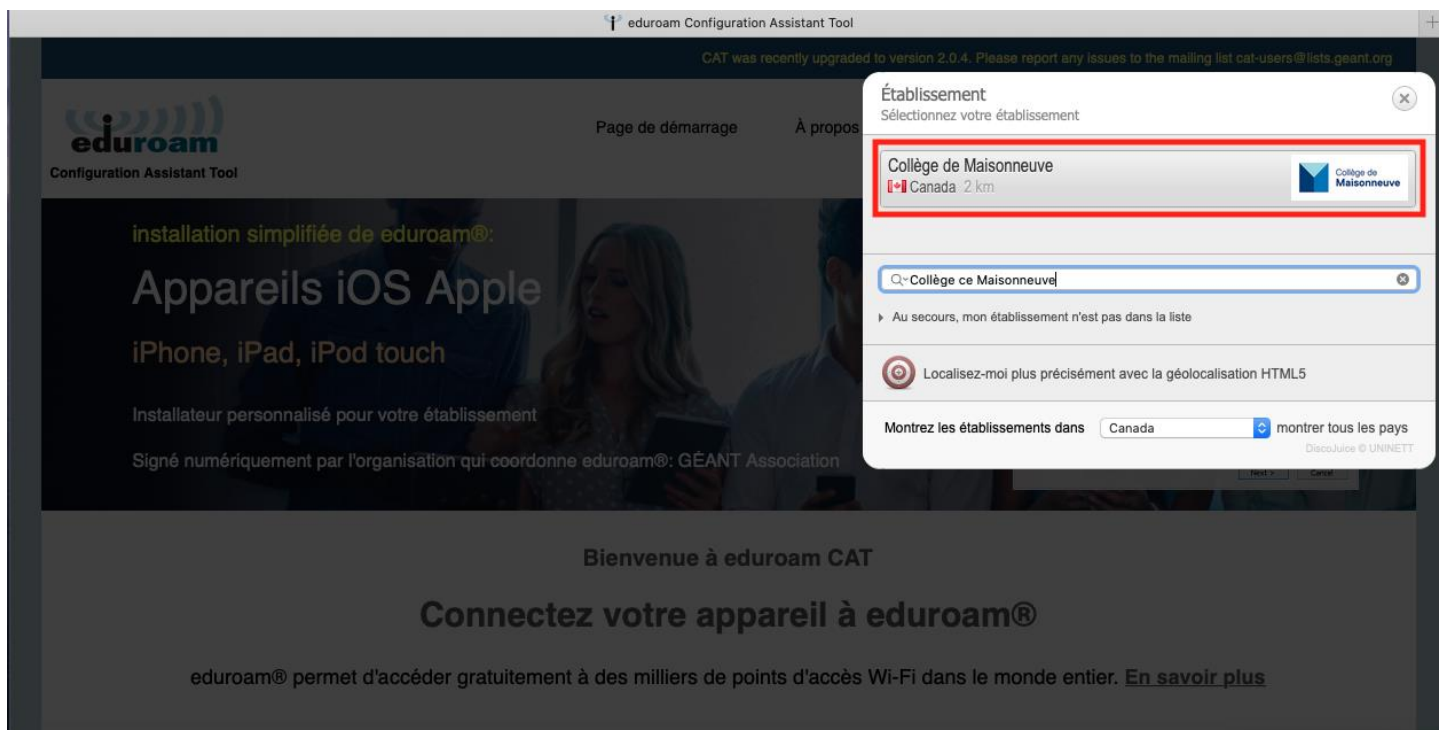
eduroam Configuration Assistant Tool

CAT was recently upgraded to version 2.0.4. Please report any issues to the mailing list cat-users@lists.geant.org

eduroam
Configuration Assistant Tool

Page de démarrage À propos

installation simplifiée de eduroam®:

Appareils iOS Apple

iPhone, iPad, iPod touch

Installateur personnalisé pour votre établissement

Signé numériquement par l'organisation qui coordonne eduroam®: GÉANT Association

Établissement
Sélectionnez votre établissement

Collège de Maisonneuve
Canada 2 km

Collège de Maisonneuve

Collège ce Maisonneuve

Au secours, mon établissement n'est pas dans la liste

Localisez-moi plus précisément avec la géolocalisation HTML5

Montrez les établissements dans Canada montrer tous les pays

DiscoJuice © UNINETT

Next > Cancel

Bienvenue à eduroam CAT

Connectez votre appareil à eduroam®

eduroam® permet d'accéder gratuitement à des milliers de points d'accès Wi-Fi dans le monde entier. En savoir plus